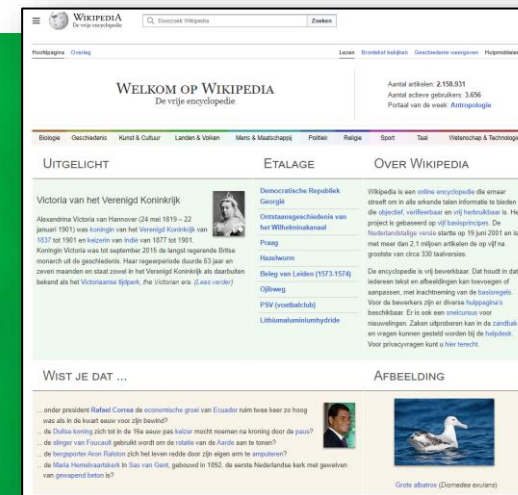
WIKIPEDIA
De vrije encyclopedie

Doorzoek Wikipedia
Zoeken

Hoofdpagina Overleg

Lezen Brontekst bekijken Geschiedenis weergeven Hulpmiddelen

WELKOM OP WIKIPEDIA
De vrije encyclopedie

Aantal artikelen: 2.158.931
Aantal actieve gebruikers: 3.656
Portaal van de week: Antropologie

Biologie Geschiedenis Kunst & Cultuur Landen & Volken Mens & Maatschappij Politiek Religie Sport Taal Wetenschap & Technologie

UITGELICHT

Victoria van het Verenigd Koninkrijk

Alexandrina Victoria van Hannover (24 mei 1819 – 22 januari 1901) was koningin van het Verenigd Koninkrijk van 1837 tot 1901 en keizerin van Indië van 1877 tot 1901. Koningin Victoria was tot september 2015 de langst regerende Britse monarch uit de geschiedenis. Haar regeerperiode duurde 63 jaar en zeven maanden en staat zowel in het Verenigd Koninkrijk als daarbuiten bekend als het Victoriaanse tijdperk, the Victorian era. (Lees verder)

ETALAGE

Democratische Republiek Georgië
Ontstaansgeschiedenis van het Wilhelminakanaal
Praag
Haaswormen
Beleg van Leiden (1573-1574)
Ojibweg
PSV (voetbalclub)
Lithiumaluminiumhydride

OVER WIKIPEDIA

Wikipedia is een online encyclopedie die ernaar streeft om in alle erkende talen informatie te bieden die objectief, verifieerbaar en vrij herbruikbaar is. Het project is gebaseerd op vijf basisprincipes. De Nederlandstalige versie startte op 19 juni 2001 en is met meer dan 2,1 miljoen artikelen de op vijf na grootste van circa 330 taalversies.

De encyclopedie is vrij bewerkbaar. Dat houdt in dat iedereen tekst en afbeeldingen kan toevoegen of aanpassen, met inachtneming van de basisregels. Voor de bewerkers zijn er diverse hulppagina's beschikbaar. Er is ook een snelcursus voor nieuwelingen. Zaken uitproberen kan in de zandbak en vragen kunnen gesteld worden bij de helpdesk. Voor privacyvragen kunt u hier terecht.

WIST JE DAT ...

... onder president Rafael Correa de economische groei van Ecuador ruim twee keer zo hoog was als in de kwart eeuw voor zijn bewind?
... de Duitse koning zich tot in de 16e eeuw pas keizer mocht noemen na kroning door de paus?
... de slinger van Foucault gebruikt wordt om de rotatie van de Aarde aan te tonen?
... de bergsporter Aron Ralston zich het leven redde door zijn eigen arm te amputeren?
... de Maria Hemelvaartkerk in Sas van Gent, gebouwd in 1892, de eerste Nederlandse kerk met gewelven van gewapend beton is?

AFBEELDING

Grote albatros (Diomedea exulans)